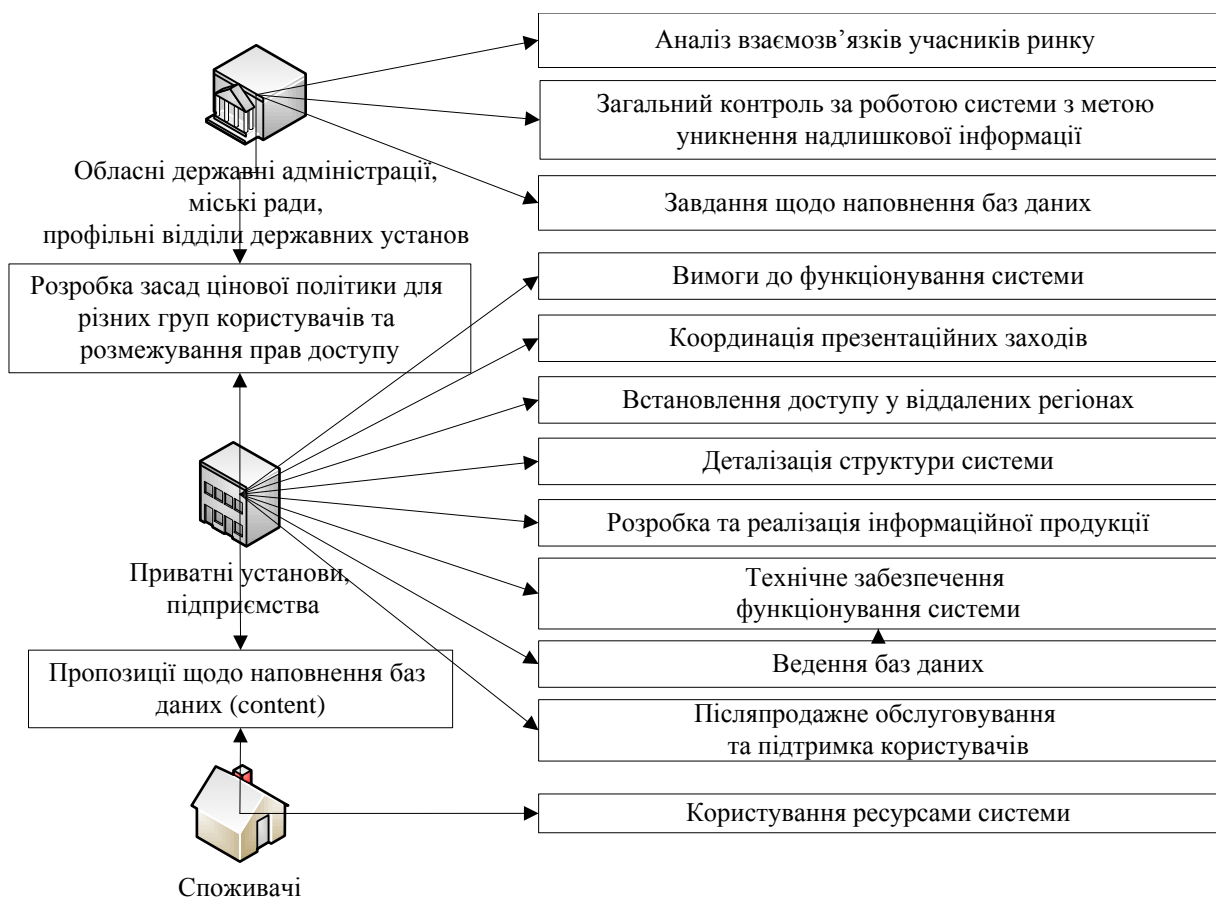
Аналіз взаємозв'язків учасників ринку

Загальний контроль за роботою системи з метою уникнення надлишкової інформації

Обласні державні адміністрації, міські ради, профільні відділи державних установ

Завдання щодо наповнення баз даних

Розробка засад цінової політики для різних груп користувачів та розмежування прав доступу

Вимоги до функціонування системи

Координація презентаційних заходів

Встановлення доступу у віддалених регіонах

Деталізація структури системи

Розробка та реалізація інформаційної продукції

Приватні установи, підприємства

Технічне забезпечення функціонування системи

Ведення баз даних

Пропозиції щодо наповнення баз даних (content)

Післяпродажне обслуговування та підтримка користувачів

Користування ресурсами системи

Споживачі